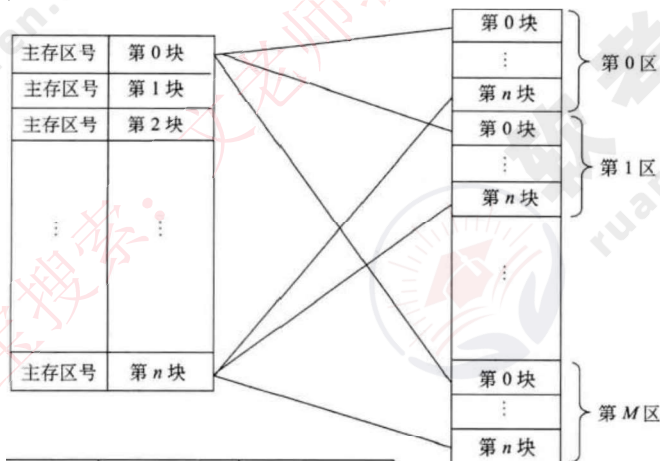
| 主存区号 | 第 0 块 |
|---|---|
| 主存区号 | 第 1 块 |
| 主存区号 | 第 2 块 |
| ⋮ | ⋮ |
| 主存区号 | 第 $n$ 块 |

第 0 块
⋮
第 $n$ 块
第 0 区

第 0 块
⋮
第 $n$ 块
第 1 区

⋮

第 0 块
⋮
第 $n$ 块
第 $M$ 区